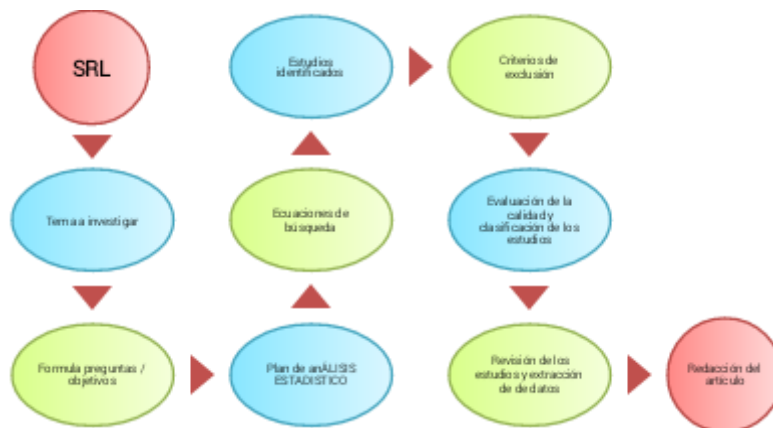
SRL

Tema a investigar

Formula preguntas / objetivos

Plan de anÁLISIS ESTADISTICO

Ecuaciones de búsqueda

Estudios identificados

Criterios de exclusión

Evaluación de la calidad y clasificación de los estudios

Revisión de los estudios y extracción de de datos

Redacción del artículo